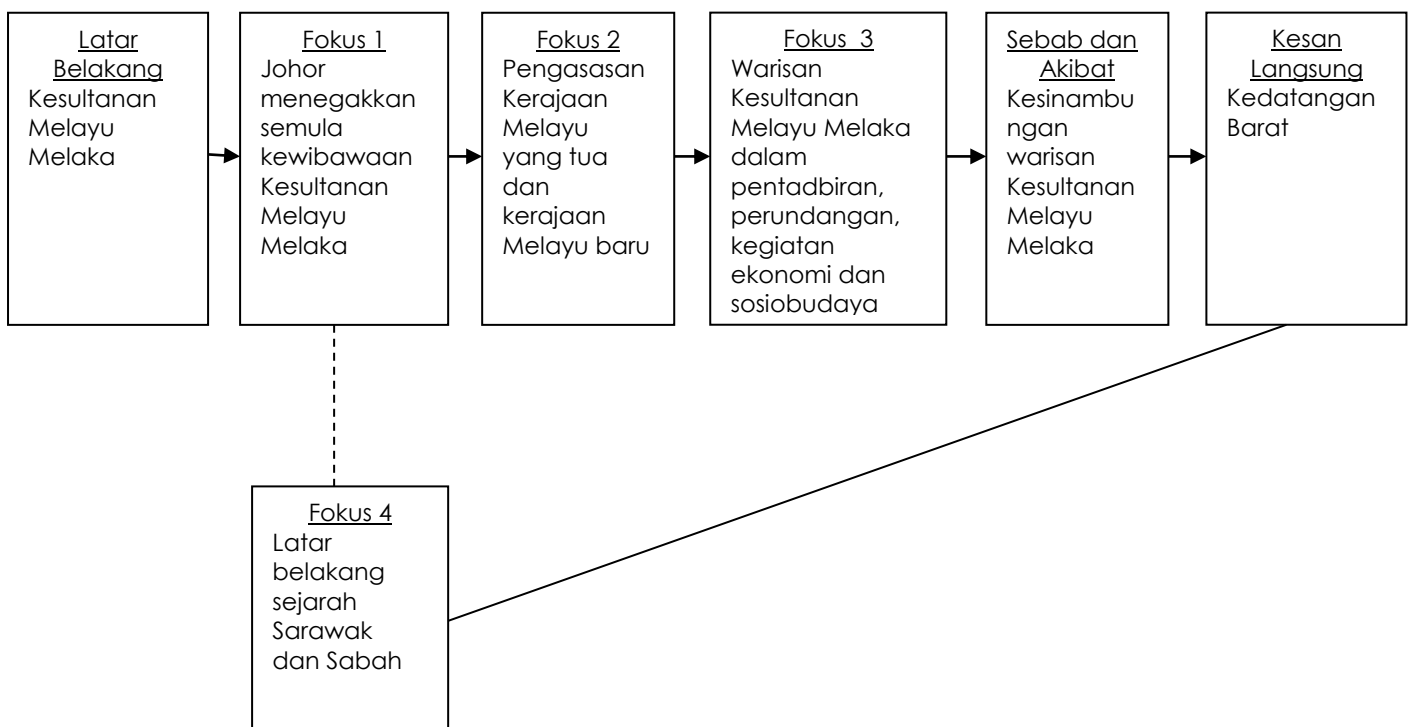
Latar Belakang
Kesultanan Melayu Melaka

Fokus 1
Johor menegakkan semula kewibawaan Kesultanan Melayu Melaka

Fokus 2
Pengasasan Kerajaan Melayu yang tua dan kerajaan Melayu baru

Fokus 3
Warisan Kesultanan Melayu Melaka dalam pentadbiran, perundangan, kegiatan ekonomi dan sosiobudaya

Sebab dan Akibat
Kesinambungan warisan Kesultanan Melayu Melaka

Kesan Langsung
Kedatangan Barat

Fokus 4
Latar belakang sejarah Sarawak dan Sabah